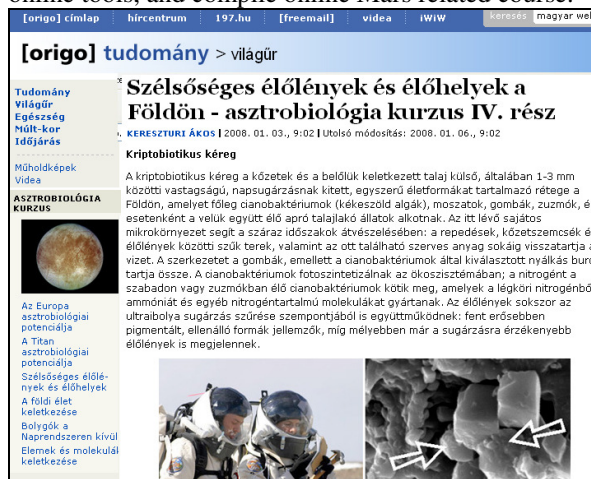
online tools, and compile online Mars related course.

[origo] címlap | hírcentrum | 197.hu | [freemail] | videa | iWiW

keresés magyar web

[origo] tudomány > világűr

Tudomány
Világűr
Egészség
Múlt-kor
Időjárás

Műholdképek
Videa

ASZTROBIOLÓGIA KURZUS

Az Europa asztrobiológiai potenciálja
A Titan asztrobiológiai potenciálja
Szélsőséges élőlények és élőhelyek
A földi élet keletkezése
Bolygók a Naprendszeren kívül
Elemek és molekulák keletkezése

Szélsőséges élőlények és élőhelyek a Földön - asztrobiológia kurzus IV. rész

KERESZTURI ÁKOS | 2008. 01. 03., 9:02 | Utolsó módosítás: 2008. 01. 06., 9:02

Kriptobiotikus kéreg

A kriptobiotikus kéreg a kőzetek és a belőlük keletkezett talaj külső, általában 1-3 mm közötti vastagságú, napsugárzásnak kitett, egyszerű életformákat tartalmazó rétege a Földön, amelyet főleg cianobaktériumok (kékeszöld algák), moszatok, gombák, zuzmók, é esetenként a velük együtt élő apró talajlakó állatok alkotnak. Az itt lévő sajátos mikrokörnyezet segít a száraz időszakok átvészelésében: a repedések, kőzetszemcsék é élőlények közötti szűk terek, valamint az ott található szerves anyag sokáig visszatartja a vizet. A szerkezetet a gombák, emellett a cianobaktériumok által kiválasztott nyálkás burk tartja össze. A cianobaktériumok fotoszintetizálnak az ökoszisztémában; a nitrogént a szabadon vagy zuzmókban élő cianobaktériumok kötik meg, amelyek a légköri nitrogénbő ammóniát és egyéb nitrogéntartalmú molekulákat gyártanak. Az élőlények sokszor az ultraibolya sugárzás szűrése szempontjából is együttműködnek: fent erősebben pigmentált, ellenálló formák jellemzők, míg mélyebben már a sugárzásra érzékenyebb élőlények is megjelennek.